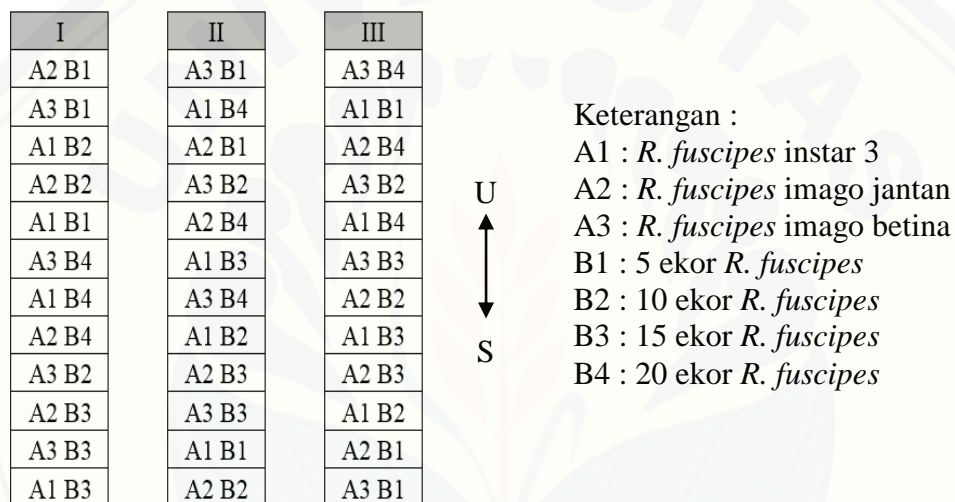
| I |
|---|
| A2 B1 |
| A3 B1 |
| A1 B2 |
| A2 B2 |
| A1 B1 |
| A3 B4 |
| A1 B4 |
| A2 B4 |
| A3 B2 |
| A2 B3 |
| A3 B3 |
| A1 B3 |

| II |
|---|
| A3 B1 |
| A1 B4 |
| A2 B1 |
| A3 B2 |
| A2 B4 |
| A1 B3 |
| A3 B4 |
| A1 B2 |
| A2 B3 |
| A3 B3 |
| A1 B1 |
| A2 B2 |

| III |
|---|
| A3 B4 |
| A1 B1 |
| A2 B4 |
| A3 B2 |
| A1 B4 |
| A3 B3 |
| A2 B2 |
| A1 B3 |
| A2 B3 |
| A1 B2 |
| A2 B1 |
| A3 B1 |

U

S

Keterangan :
A1 : *R. fuscipes* instar 3
A2 : *R. fuscipes* imago jantan
A3 : *R. fuscipes* imago betina
B1 : 5 ekor *R. fuscipes*
B2 : 10 ekor *R. fuscipes*
B3 : 15 ekor *R. fuscipes*
B4 : 20 ekor *R. fuscipes*